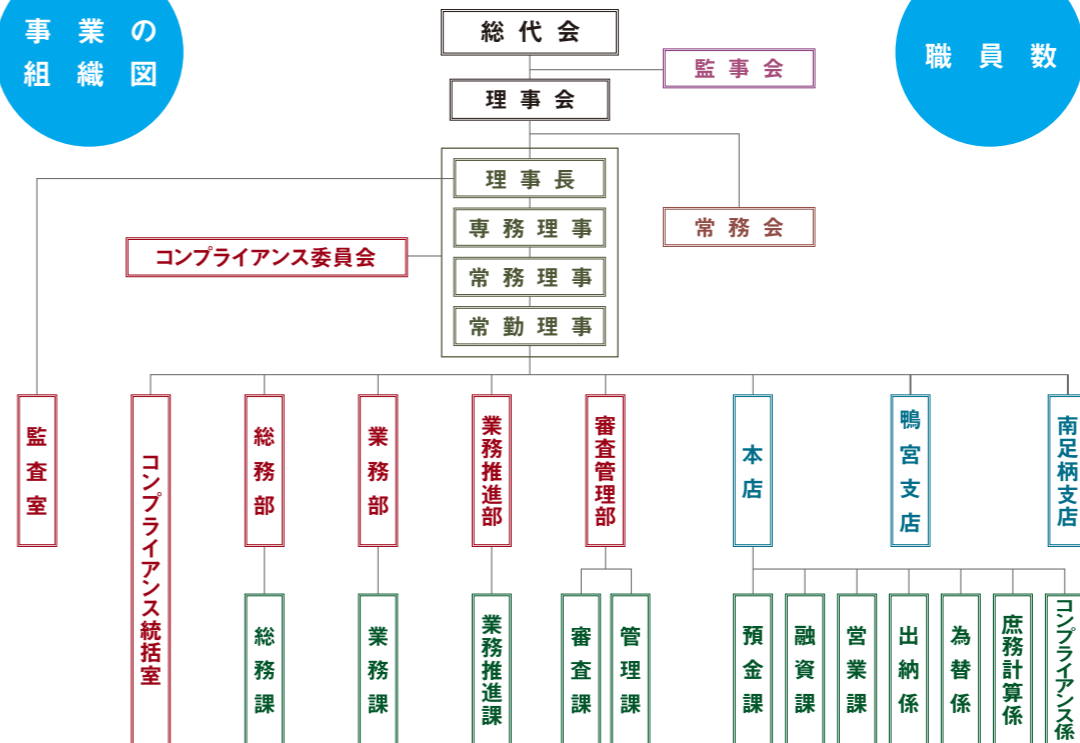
事業の組織図

職員数

総代会

監事会

理事会

理事長

常務会

専務理事

コンプライアンス委員会

常務理事

常勤理事

監査室

コンプライアンス統括室

総務部

業務部

業務推進部

審査管理部

本店

鴨宮支店

南足柄支店

総務課

業務課

業務推進課

審査課

管理課

預金課

融資課

営業課

出納係

為替係

庶務計算係

コンプライアンス係